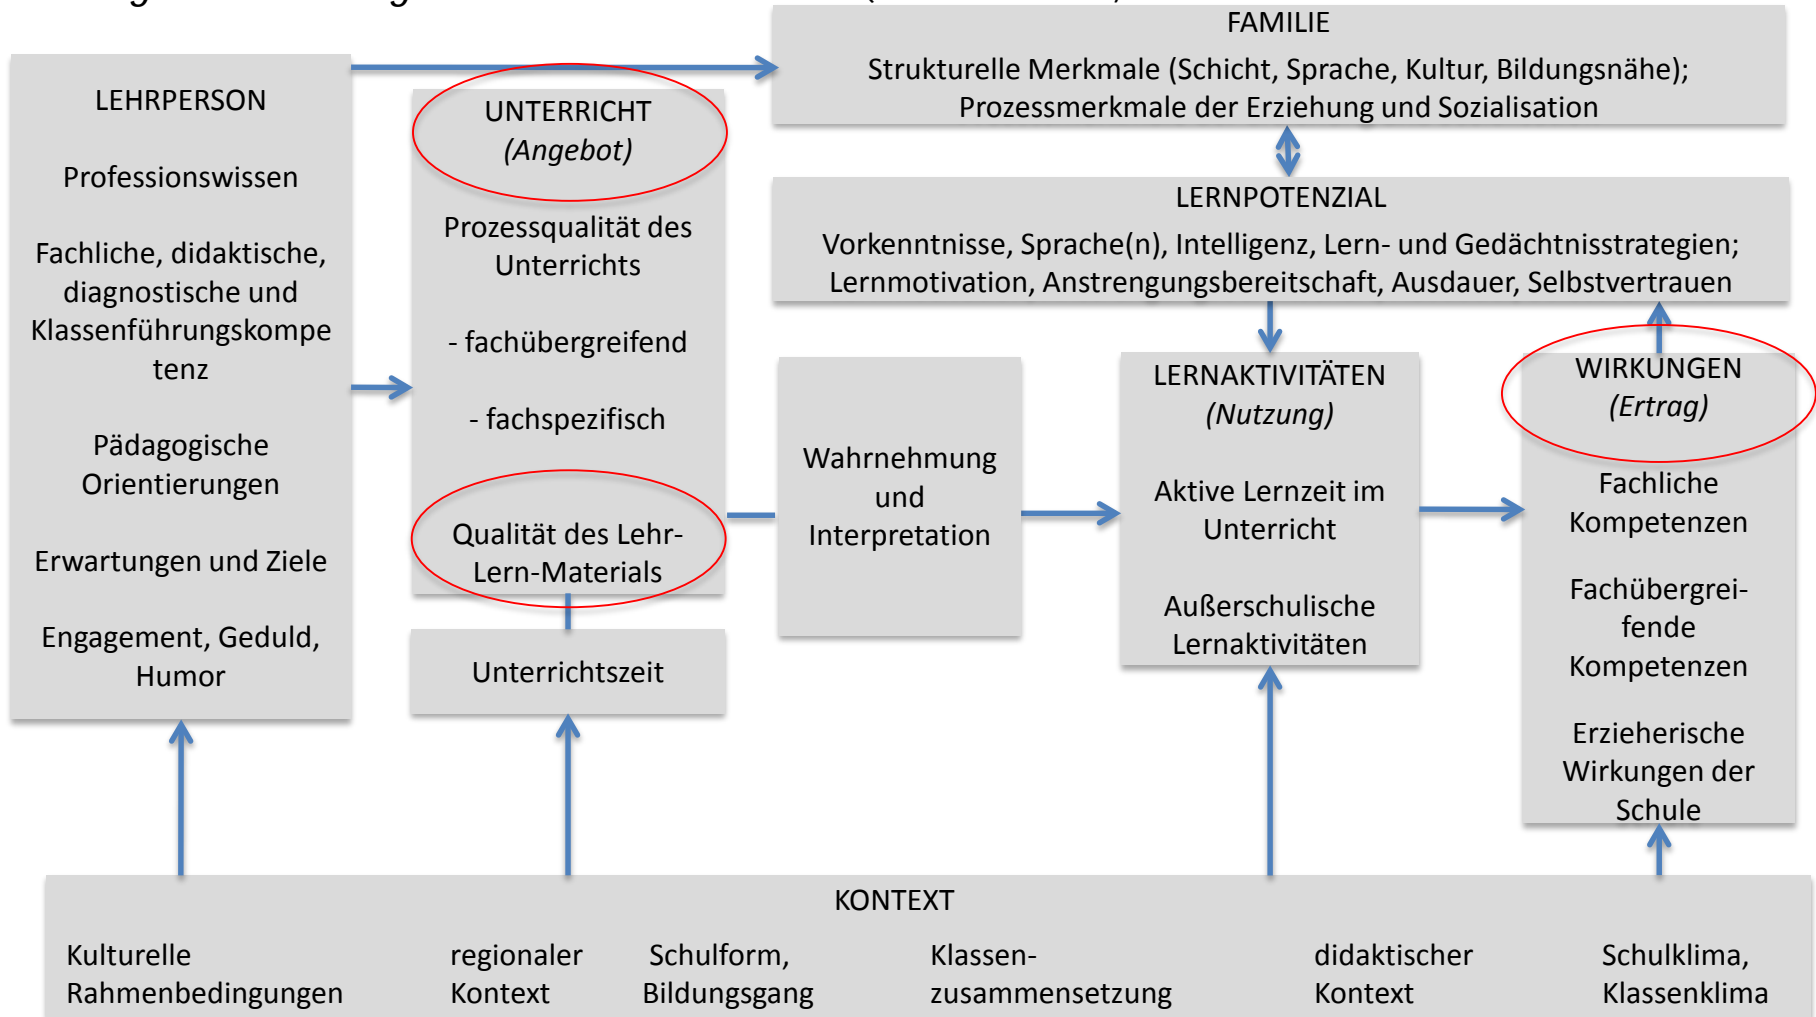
LEHRPERSON

Professionswissen

Fachliche, didaktische, diagnostische und Klassenführungskompetenz

Pädagogische Orientierungen

Erwartungen und Ziele

Engagement, Geduld, Humor

UNTERRICHT
(Angebot)

Prozessqualität des Unterrichts

- fachübergreifend

- fachspezifisch

Qualität des Lehr-Lern-Materials

Unterrichtszeit

FAMILIE

Strukturelle Merkmale (Schicht, Sprache, Kultur, Bildungsnähe); Prozessmerkmale der Erziehung und Sozialisation

LERNPOTENZIAL

Vorkenntnisse, Sprache(n), Intelligenz, Lern- und Gedächtnisstrategien; Lernmotivation, Anstrengungsbereitschaft, Ausdauer, Selbstvertrauen

Wahrnehmung und Interpretation

LERNAKTIVITÄTEN
(Nutzung)

Aktive Lernzeit im Unterricht

Außerschulische Lernaktivitäten

WIRKUNGEN
(Ertrag)

Fachliche Kompetenzen

Fachübergreifende Kompetenzen

Erzieherische Wirkungen der Schule

KONTEXT

Kulturelle Rahmenbedingungen

regionaler Kontext

Schulform, Bildungsgang

Klassenzusammensetzung

didaktischer Kontext

Schulklima, Klassenklima